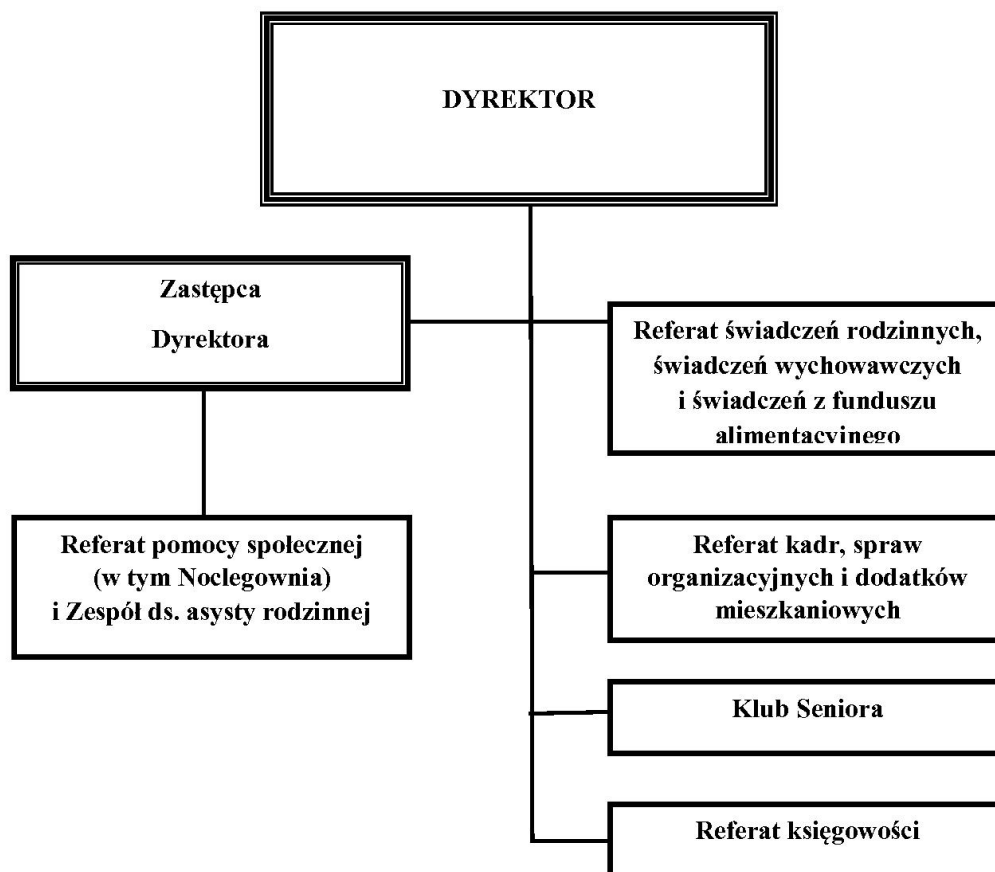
DYREKTOR

Zastępca

Dyrektora

Referat świadczeń rodzinnych, świadczeń wychowawczych i świadczeń z funduszu alimentacyjnego

Referat pomocy społecznej (w tym Noclegownia) i Zespół ds. asysty rodzinnej

Referat kadr, spraw organizacyjnych i dodatków mieszkaniowych

Klub Seniora

Referat księgowości